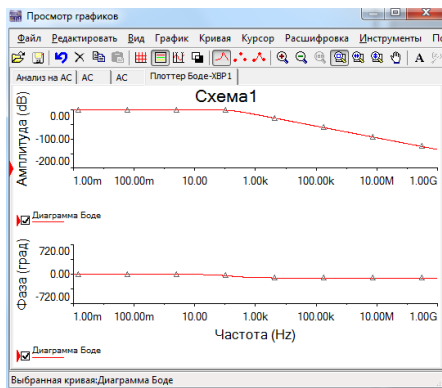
Просмотр графиков

Файл Редактировать Вид График Кривая Курсор Расшифровка Инструменты По

Анализ на АС | АС | АС | Плоттер Боде-XBP1

Схема1

Амплитуда (dB)

0.00

-100.00

-200.00

1.00m 100.00m 10.00 1.00k 100.00k 10.00M 1.00G

Диаграмма Боде

Фаза (град)

720.00

0.00

-720.00

1.00m 100.00m 10.00 1.00k 100.00k 10.00M 1.00G

Частота (Hz)

Диаграмма Боде

Выбранная кривая:Диаграмма Боде